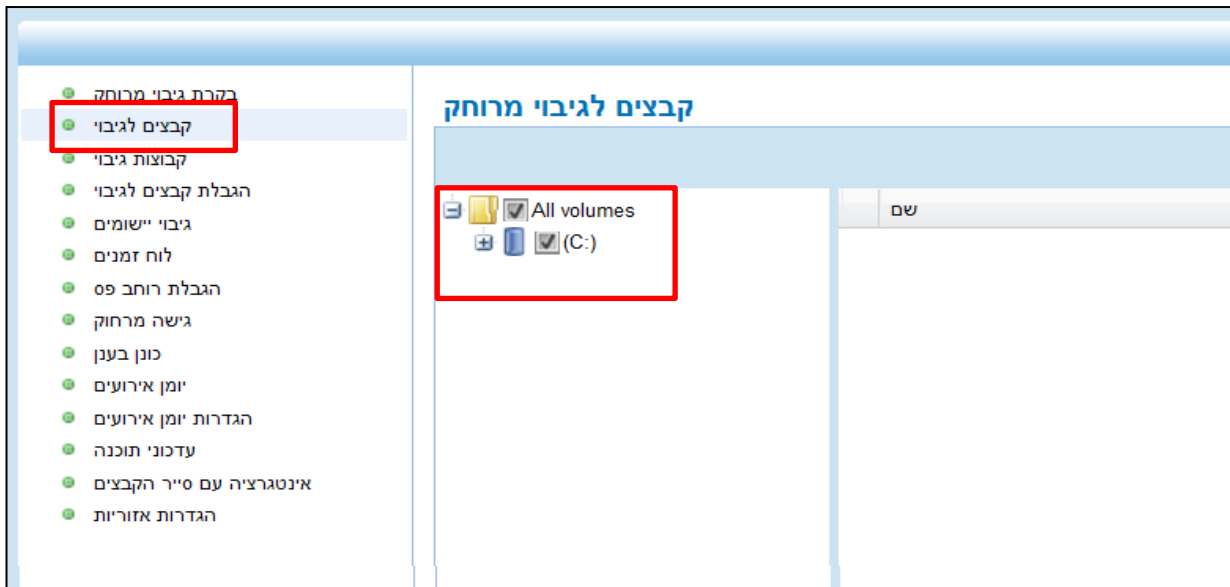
בקרת גיבוי מרוחק
קבצים לגיבוי
קבוצות גיבוי
הגבלת קבצים לגיבוי
גיבוי יישומים
לוח זמנים
הגבלת רוחב פס
גישה מרחוק
כונן בענן
יומן אירועים
הגדרות יומן אירועים
עדכוני תוכנה
אינטגרציה עם סייר הקבצים
הגדרות אזוריות

קבצים לגיבוי מרוחק

All volumes
(C:)

שם